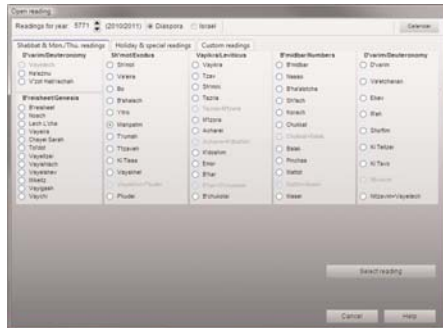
Open reading

Readings for year: 5771 (2010/2011) Diaspora Israel

Calendar

Shabbat & Mon./Thu. readings | Holiday & special readings | Custom readings

D'varim/Deuteronomy
Vayelech
Ha'azinu
V'zot Habrachah

B'reisheet/Genesis
B'reisheet
Noach
Lech L'cha
Vayeira
Chayei Sarah
Toldot
Vayeitzei
Vayishlach
Vayeishev
Miketz
Vayigash
Vayechi

Sh'mot/Exodus
Sh'mot
Va'eira
Bo
B'shalach
Yitro
Mishpatim
T'rumah
T'tzaveh
Ki Tissa
Vayakhel
Vayakhel-P'kudei
P'kudei

Vayikra/Leviticus
Vayikra
Tzav
Sh'mini
Tazria
Tazria-M'tzora
M'tzora
Acharei
Acharei-K'doshim
K'doshim
Emor
B'har
B'har-B'chukotai
B'chukotai

B'midbar/Numbers
B'midbar
Nasso
B'ha'alotcha
Sh'lach
Korach
Chukkat
Chukkat-Balak
Balak
Pinchas
Mattot
Mattot-Masei
Masei

D'varim/Deuteronomy
D'varim
Va'etchanan
Eikev
R'eh
Shof'tim
Ki Teitzei
Ki Tavo
Nitzavim
Nitzavim-Vayelech

Select reading

Cancel | Help